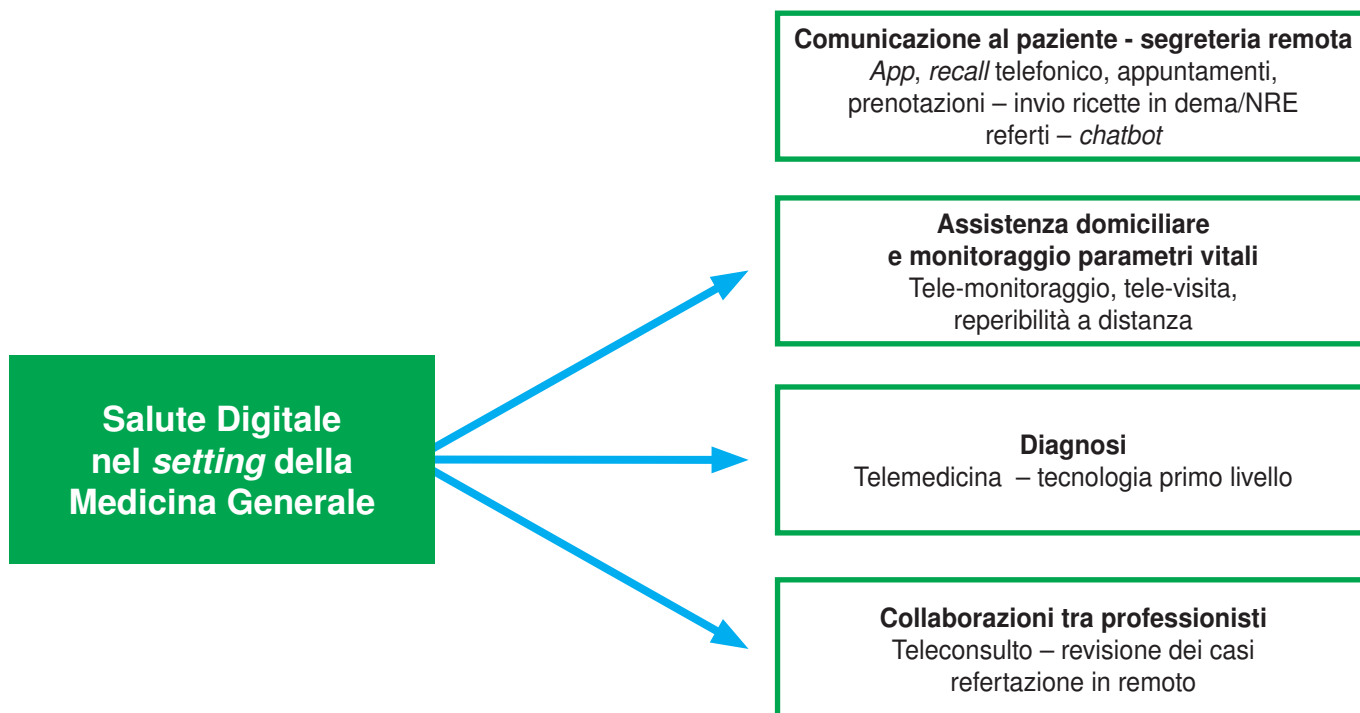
Salute Digitale nel setting della Medicina Generale

Comunicazione al paziente - segreteria remota
App, recall telefonico, appuntamenti, prenotazioni – invio ricette in dema/NRE referti – chatbot

Assistenza domiciliare e monitoraggio parametri vitali
Tele-monitoraggio, tele-visita, reperibilità a distanza

Diagnosi
Telemedicina – tecnologia primo livello

Collaborazioni tra professionisti
Teleconsulto – revisione dei casi refertazione in remoto